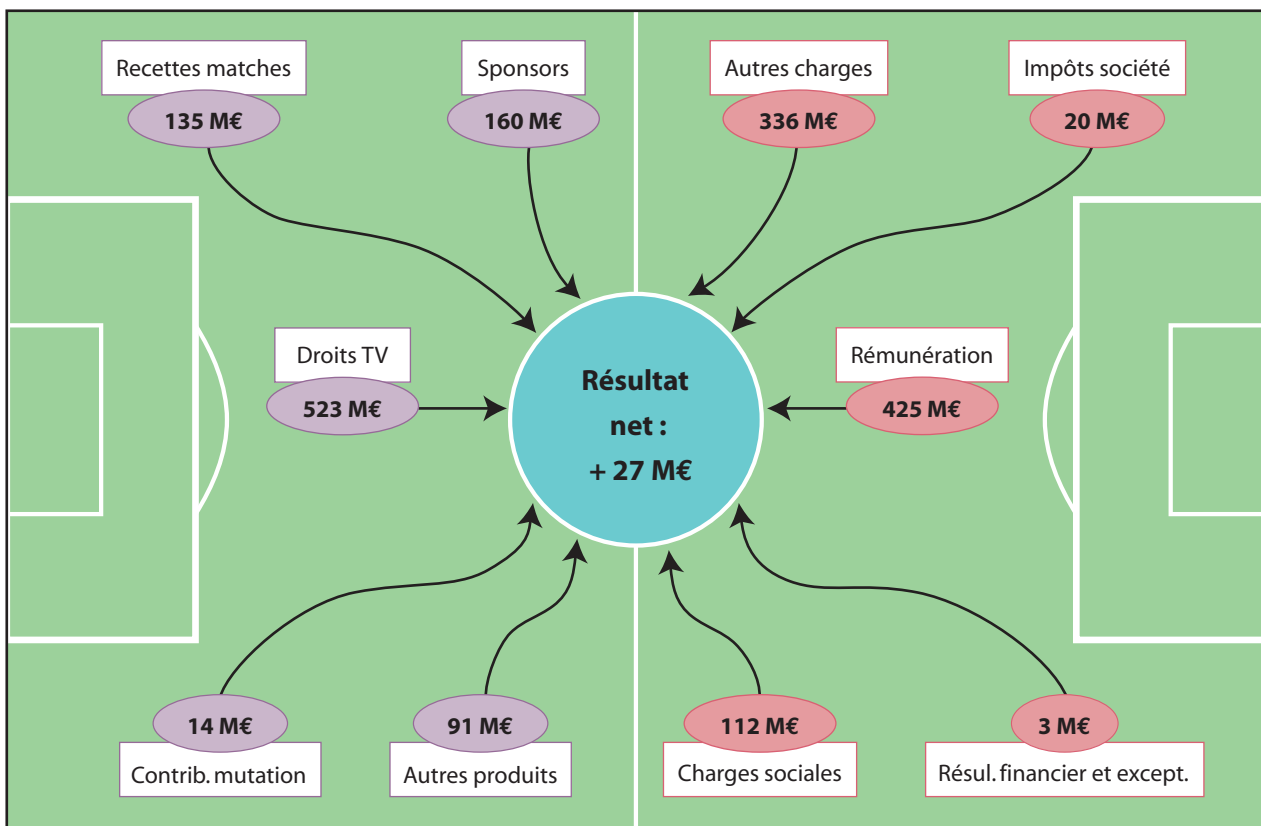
Recettes matches
135 M€

Sponsors
160 M€

Autres charges
336 M€

Impôts société
20 M€

Droits TV
523 M€

Résultat net : + 27 M€

Rémunération
425 M€

14 M€
Contrib. mutation

91 M€
Autres produits

112 M€
Charges sociales

3 M€
Résul. financier et except.